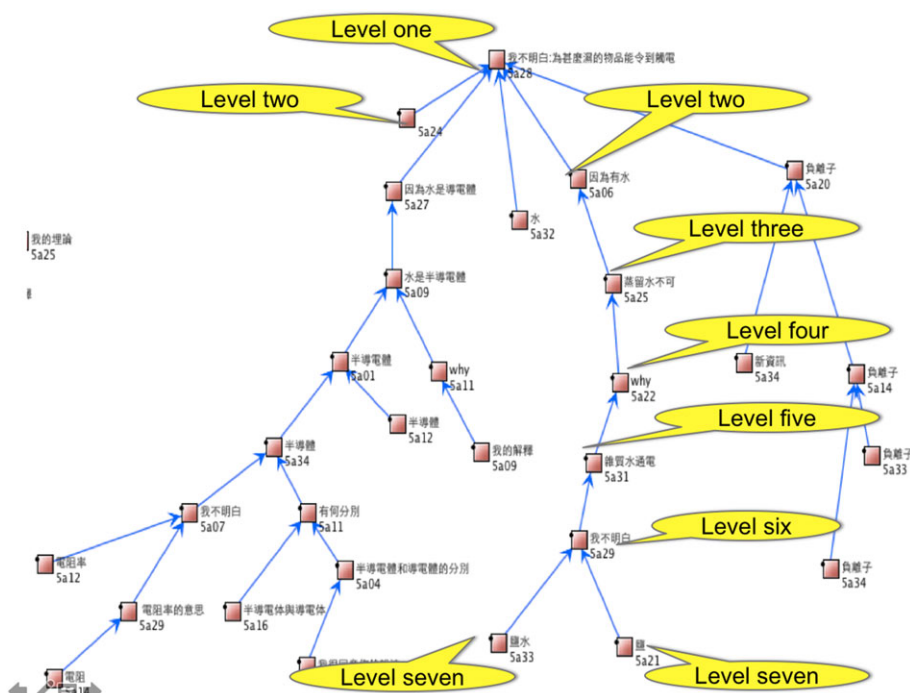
Level one

我不明白:為甚麼濕的物品能令到觸電
5a28

Level two

5a24

Level two

因為水是導電體
5a27

水
5a32

因為有水
5a06

負離子
5a20

我的理論
5a25

Level three

水是半導電體
5a09

蒸留水不可
5a25

Level four

半導電體
5a01

why
5a11

新資訊
5a34

負離子
5a14

why
5a22

半導體
5a12

Level five

半導體
5a34

我的解釋
5a09

雜質水通電
5a31

負離子
5a33

我不明白
5a07

有何分別
5a11

Level six

我不明白
5a29

電阻率
5a12

半導電體和導電體的分別
5a04

負離子
5a34

電阻率的意思
5a29

半導電体與導電体
5a16

鹽水
5a33

鹽
5a21

電阻
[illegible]

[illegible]

Level seven

Level seven